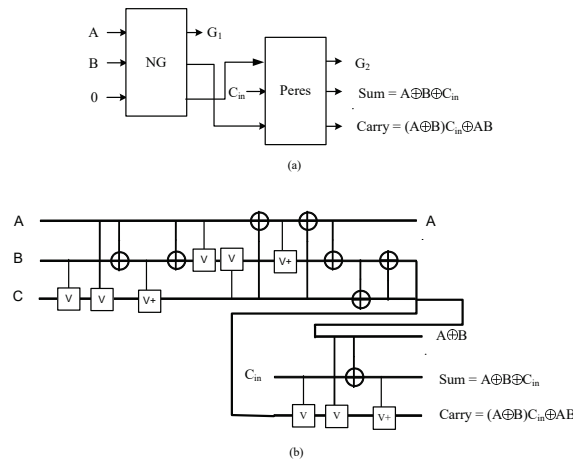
A
B
0
NG
$G_1$
$C_{in}$
Peres
$G_2$
Sum = $A \oplus B \oplus C_{in}$
Carry = $(A \oplus B)C_{in} \oplus AB$
(a)

A
B
C
V
V
V+
V
V
V+
A
$A \oplus B$
$C_{in}$
V
V
V+
Sum = $A \oplus B \oplus C_{in}$
Carry = $(A \oplus B)C_{in} \oplus AB$
(b)